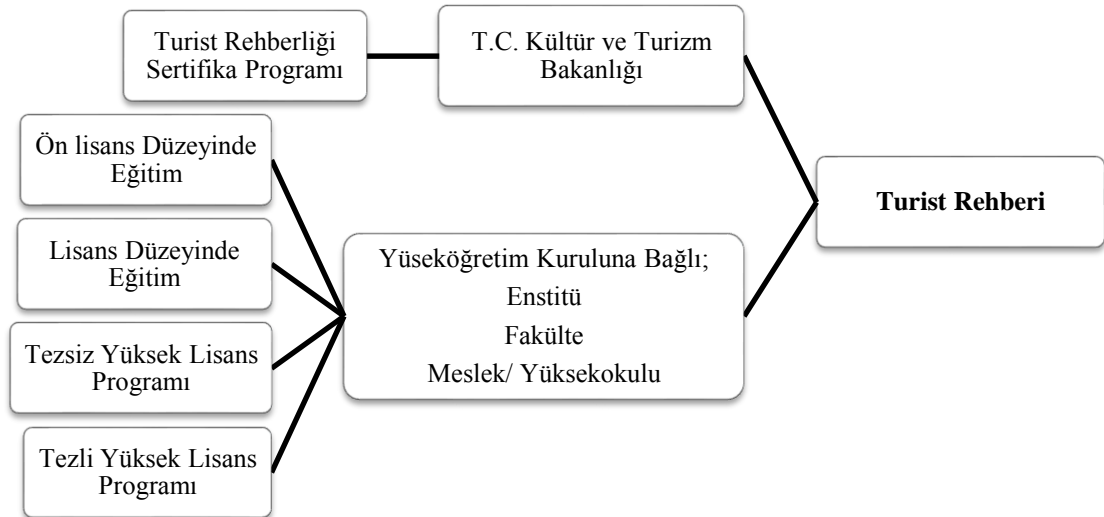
Turist Rehberliği Sertifika Programı

T.C. Kültür ve Turizm Bakanlığı

Ön lisans Düzeyinde Eğitim

Lisans Düzeyinde Eğitim

Tezsiz Yüksek Lisans Programı

Tezli Yüksek Lisans Programı

Yüseköğretim Kuruluna Bağlı;
Enstitü
Fakülte
Meslek/ Yüksekokulu

**Turist Rehberi**